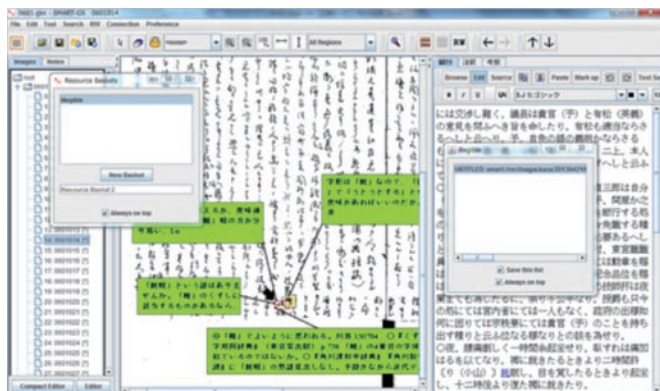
File Edit Tool Search RW Connection Preference

Images Notes

Resource Baskets

New Basket

Resource Basket 2

Always on top

Browse Edit Source Paste Mark up Text Sa

には交渉し難く、議員は賞官（于）と有松（英義）の意見を聞ある旨を申したり。有松も薩座なら

Always on top

Save this list

Always on top

Compact Editor Editor

04: 000104 (7)
05: 000105 (7)
06: 000106 (7)
07: 000107 (7)
08: 000108 (7)
09: 000109 (7)
10: 000110 (7)
11: 000111 (7)
12: 000112 (7)
13: 000113 (7)
14: 000114 (7)
15: 000115 (7)
16: 000116 (7)
17: 000117 (7)
18: 000118 (7)
19: 000119 (7)
20: 000120 (7)
21: 000121 (7)
22: 000122 (7)
23: 000123 (7)
24: 000124 (7)
25: 000125 (7)
26: 000126 (7)

の間にては官内省にては一人もなく、政府の出張内閣に限りては宮務官にては賞官（于）も持ち出す事何と云ふ位なる様なりとの話を為せり。
〇夜、議議長、く一時頃より起き、麻すれば扁部はるも以てなり。閣に説きたるときより二時間許（り（小山）】起明し、目を覚したるときより起気し、十二時過より復た稿に起きたり。